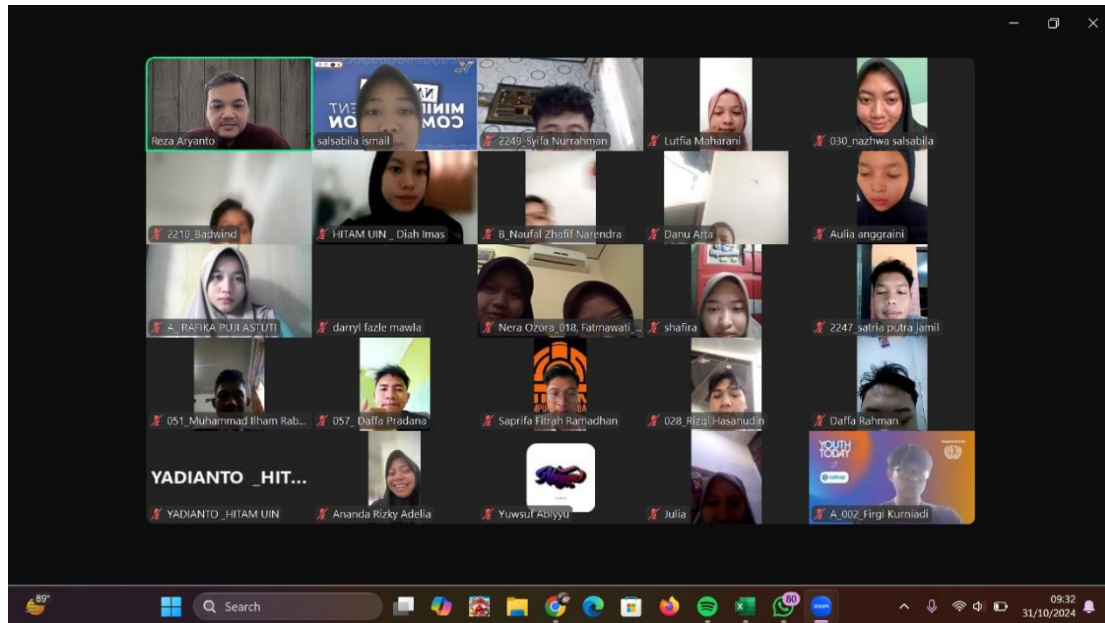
Reza Aryanto
salsabila ismail
2249_Syifa Nurrahman
Lutfia Maharani
030_nazhwa salsabila
2210_Badwind
HITAM UIN _ Diah Imas
B_Naufal Zhafif Narendra
Danu Arta
Aulia anggraini
A_RAFIKA PUJI ASTUTI
darryl fazle mawla
Nera Ozora_018, Fatmawati ...
shafira
2247_satria putra jamil
051_Muhammad Ilham Rab...
057_ Daffa Pradana
Saprifa Fitrah Ramadhan
028_Rizqi Hasanudin
Daffa Rahman
YADIANTO _HIT...
YADIANTO _HITAM UIN
Ananda Rizky Adelia
Yuwsuf Abiyyu
Julia
YOUTH TODAY
A_002_Firgi Kurniadi

89°
Search
80
09:32
31/10/2024